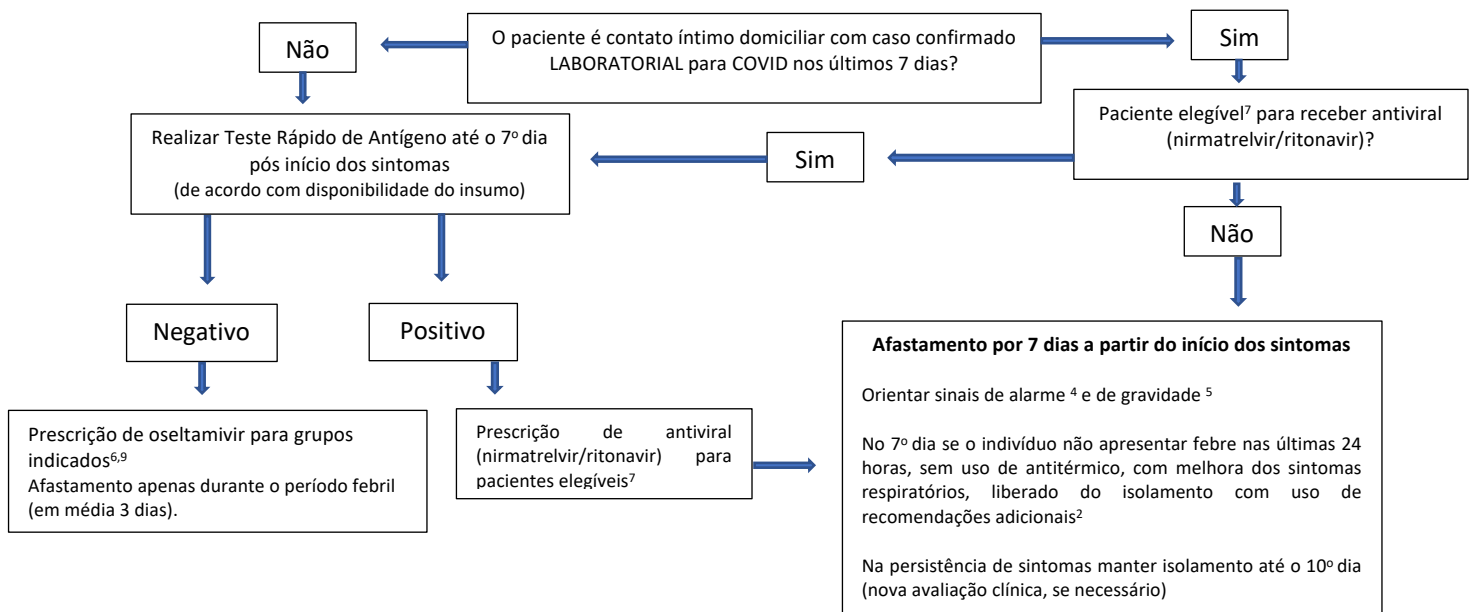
O paciente é contato íntimo domiciliar com caso confirmado LABORATORIAL para COVID nos últimos 7 dias?

Não

Sim

Realizar Teste Rápido de Antígeno até o 7º dia pós início dos sintomas
(de acordo com disponibilidade do insumo)

Paciente elegível$^7$ para receber antiviral (nirmatrelvir/ritonavir)?

Sim

Não

Negativo

Positivo

Prescrição de oseltamivir para grupos indicados$^{6,9}$
Afastamento apenas durante o período febril (em média 3 dias).

Prescrição de antiviral (nirmatrelvir/ritonavir) para pacientes elegíveis$^7$

**Afastamento por 7 dias a partir do início dos sintomas**

Orientar sinais de alarme $^4$ e de gravidade $^5$

No 7º dia se o indivíduo não apresentar febre nas últimas 24 horas, sem uso de antitérmico, com melhora dos sintomas respiratórios, liberado do isolamento com uso de recomendações adicionais$^2$

Na persistência de sintomas manter isolamento até o 10º dia (nova avaliação clínica, se necessário)